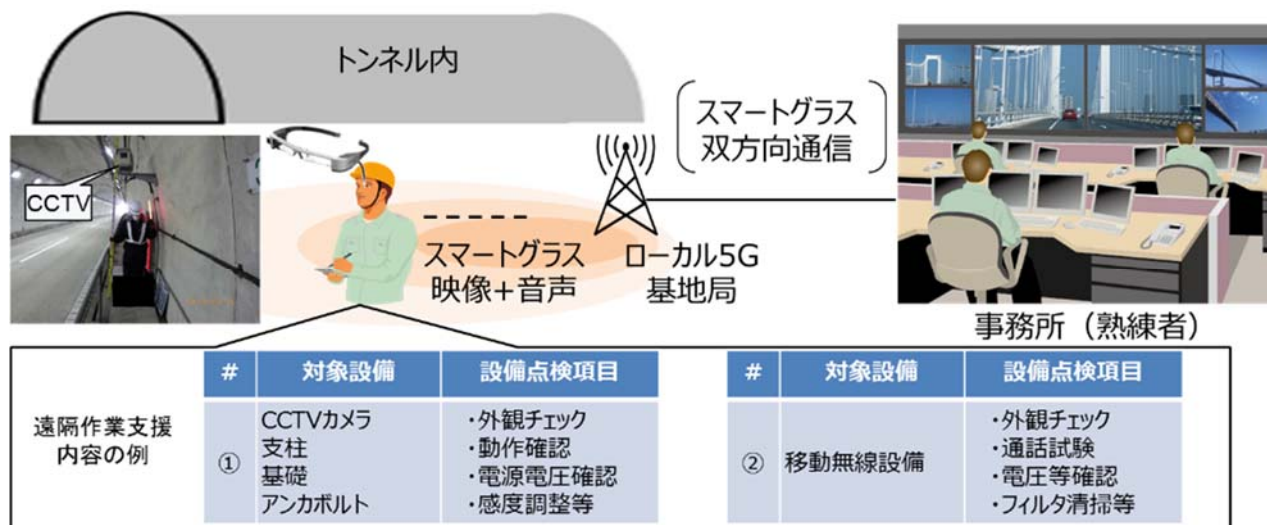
トンネル内

CCTV

スマートグラス
双方向通信

スマートグラス
映像+音声

ローカル5G
基地局

事務所（熟練者）

遠隔作業支援
内容の例

| # | 対象設備 | 設備点検項目 |
|---|---|---|
| ① | CCTVカメラ<br>支柱<br>基礎<br>アンカボルト | ・外観チェック<br>・動作確認<br>・電源電圧確認<br>・感度調整等 |

| # | 対象設備 | 設備点検項目 |
|---|---|---|
| ② | 移動無線設備 | ・外観チェック<br>・通話試験<br>・電圧等確認<br>・フィルタ清掃等 |